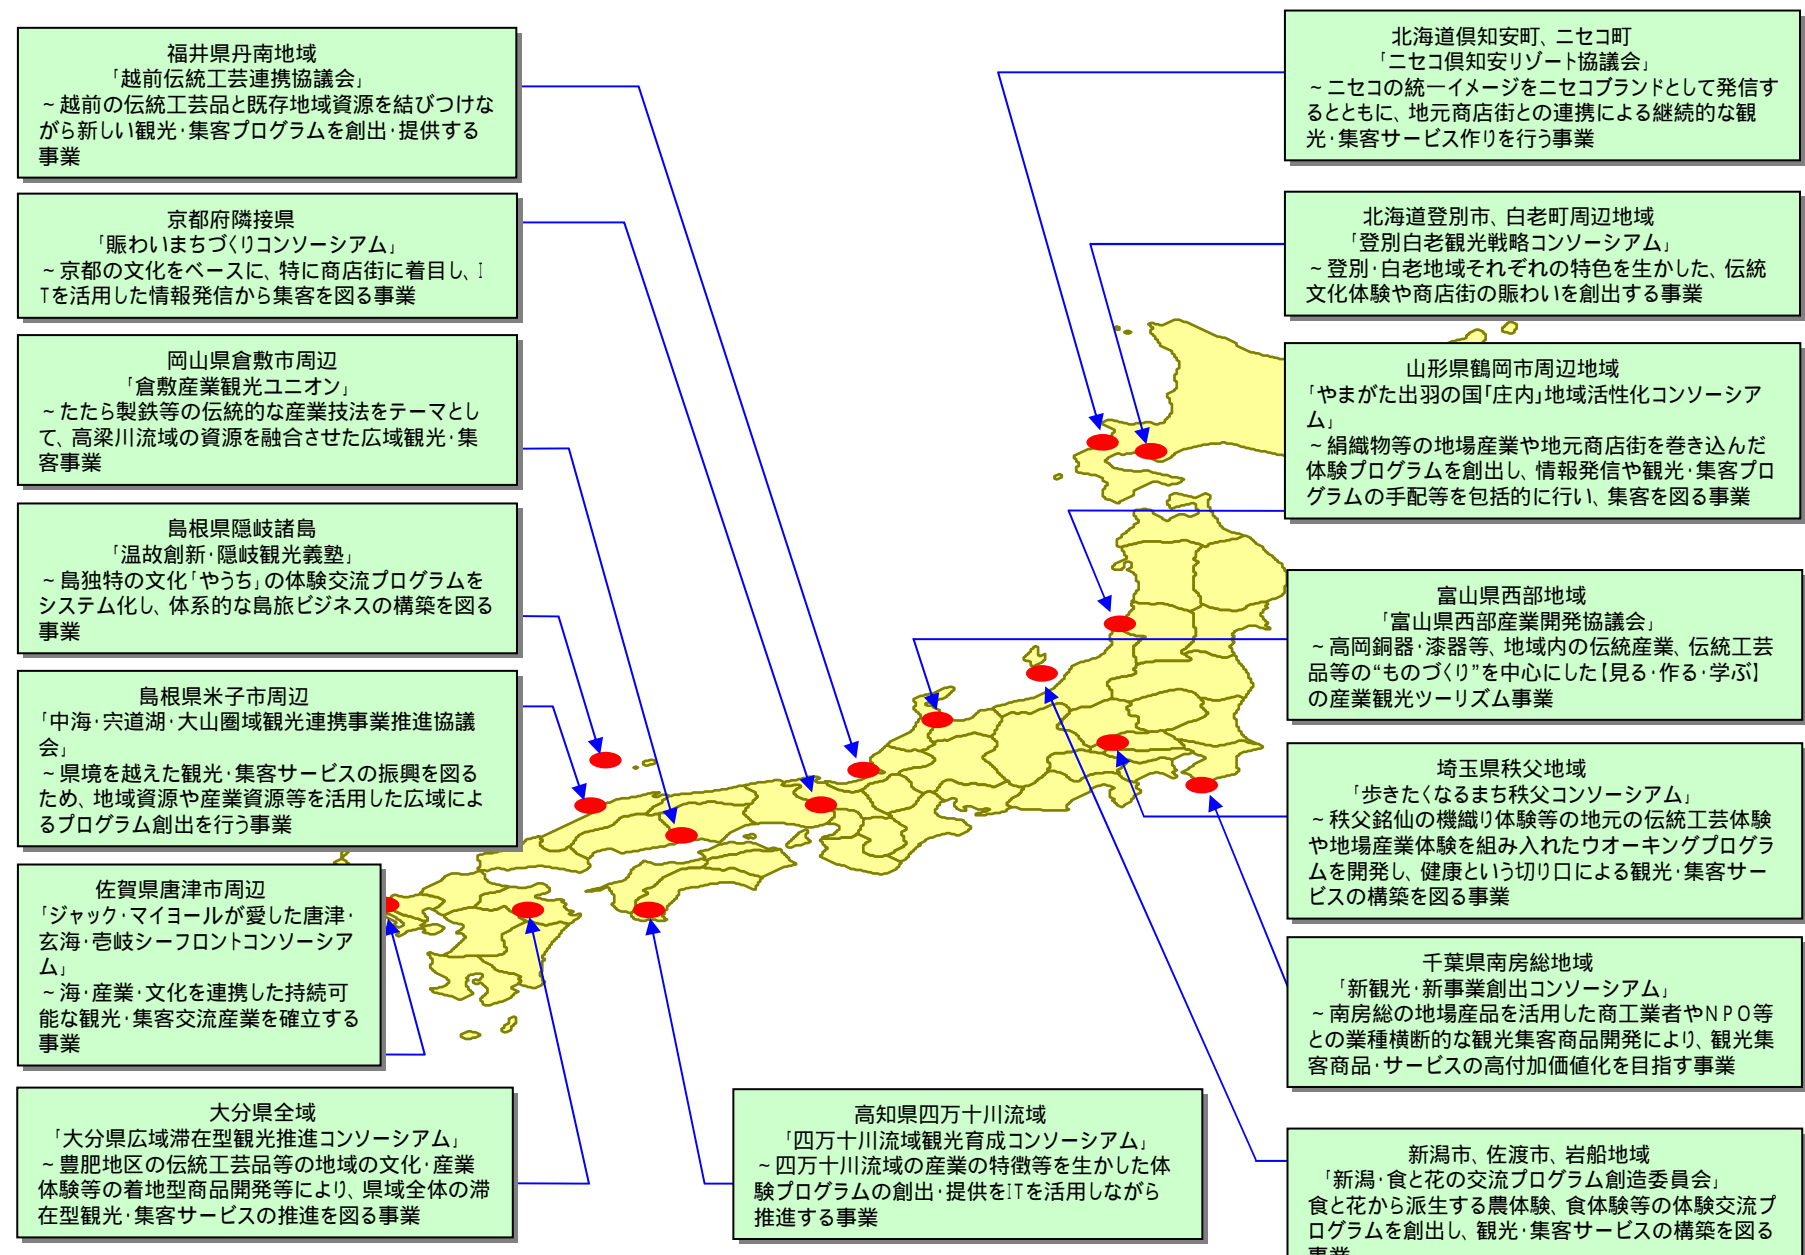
福井県丹南地域
「越前伝統工芸連携協議会」
～越前の伝統工芸品と既存地域資源を結びつけながら新しい観光･集客プログラムを創出･提供する事業

京都府隣接県
「賑わいまちづくりコンソーシアム」
～京都の文化をベースに、特に商店街に着目し、ＩＴを活用した情報発信から集客を図る事業

岡山県倉敷市周辺
「倉敷産業観光ユニオン」
～たたら製鉄等の伝統的な産業技法をテーマとして、高梁川流域の資源を融合させた広域観光･集客事業

島根県隠岐諸島
「温故創新･隠岐観光義塾」
～島独特の文化「やうち」の体験交流プログラムをシステム化し、体系的な島旅ビジネスの構築を図る事業

島根県米子市周辺
「中海･宍道湖･大山圏域観光連携事業推進協議会」
～県境を越えた観光･集客サービスの振興を図るため、地域資源や産業資源等を活用した広域によるプログラム創出を行う事業

佐賀県唐津市周辺
「ジャック･マイヨールが愛した唐津･玄海･壱岐シーフロントコンソーシアム」
～海･産業･文化を連携した持続可能な観光･集客交流産業を確立する事業

大分県全域
「大分県広域滞在型観光推進コンソーシアム」
～豊肥地区の伝統工芸品等の地域の文化･産業体験等の着地型商品開発等により、県域全体の滞在型観光･集客サービスの推進を図る事業

高知県四万十川流域
「四万十川流域観光育成コンソーシアム」
～四万十川流域の産業の特徴等を生かした体験プログラムの創出･提供をITを活用しながら推進する事業

北海道倶知安町、ニセコ町
「ニセコ倶知安リゾート協議会」
～ニセコの統一イメージをニセコブランドとして発信するとともに、地元商店街との連携による継続的な観光･集客サービス作りを行う事業

北海道登別市、白老町周辺地域
「登別白老観光戦略コンソーシアム」
～登別･白老地域それぞれの特色を生かした、伝統文化体験や商店街の賑わいを創出する事業

山形県鶴岡市周辺地域
「やまがた出羽の国「庄内」地域活性化コンソーシアム」
～絹織物等の地場産業や地元商店街を巻き込んだ体験プログラムを創出し、情報発信や観光･集客プログラムの手配等を包括的に行い、集客を図る事業

富山県西部地域
「富山県西部産業開発協議会」
～高岡銅器･漆器等、地域内の伝統産業、伝統工芸品等の“ものづくり”を中心にした【見る･作る･学ぶ】の産業観光ツーリズム事業

埼玉県秩父地域
「歩きたくなるまち秩父コンソーシアム」
～秩父銘仙の機織り体験等の地元の伝統工芸体験や地場産業体験を組み入れたウオーキングプログラムを開発し、健康という切り口による観光･集客サービスの構築を図る事業

千葉県南房総地域
「新観光･新事業創出コンソーシアム」
～南房総の地場産品を活用した商工業者やＮＰＯ等との業種横断的な観光集客商品開発により、観光集客商品･サービスの高付加価値化を目指す事業

新潟市、佐渡市、岩船地域
「新潟･食と花の交流プログラム創造委員会」
食と花から派生する農体験、食体験等の体験交流プログラムを創出し、観光･集客サービスの構築を図る事業